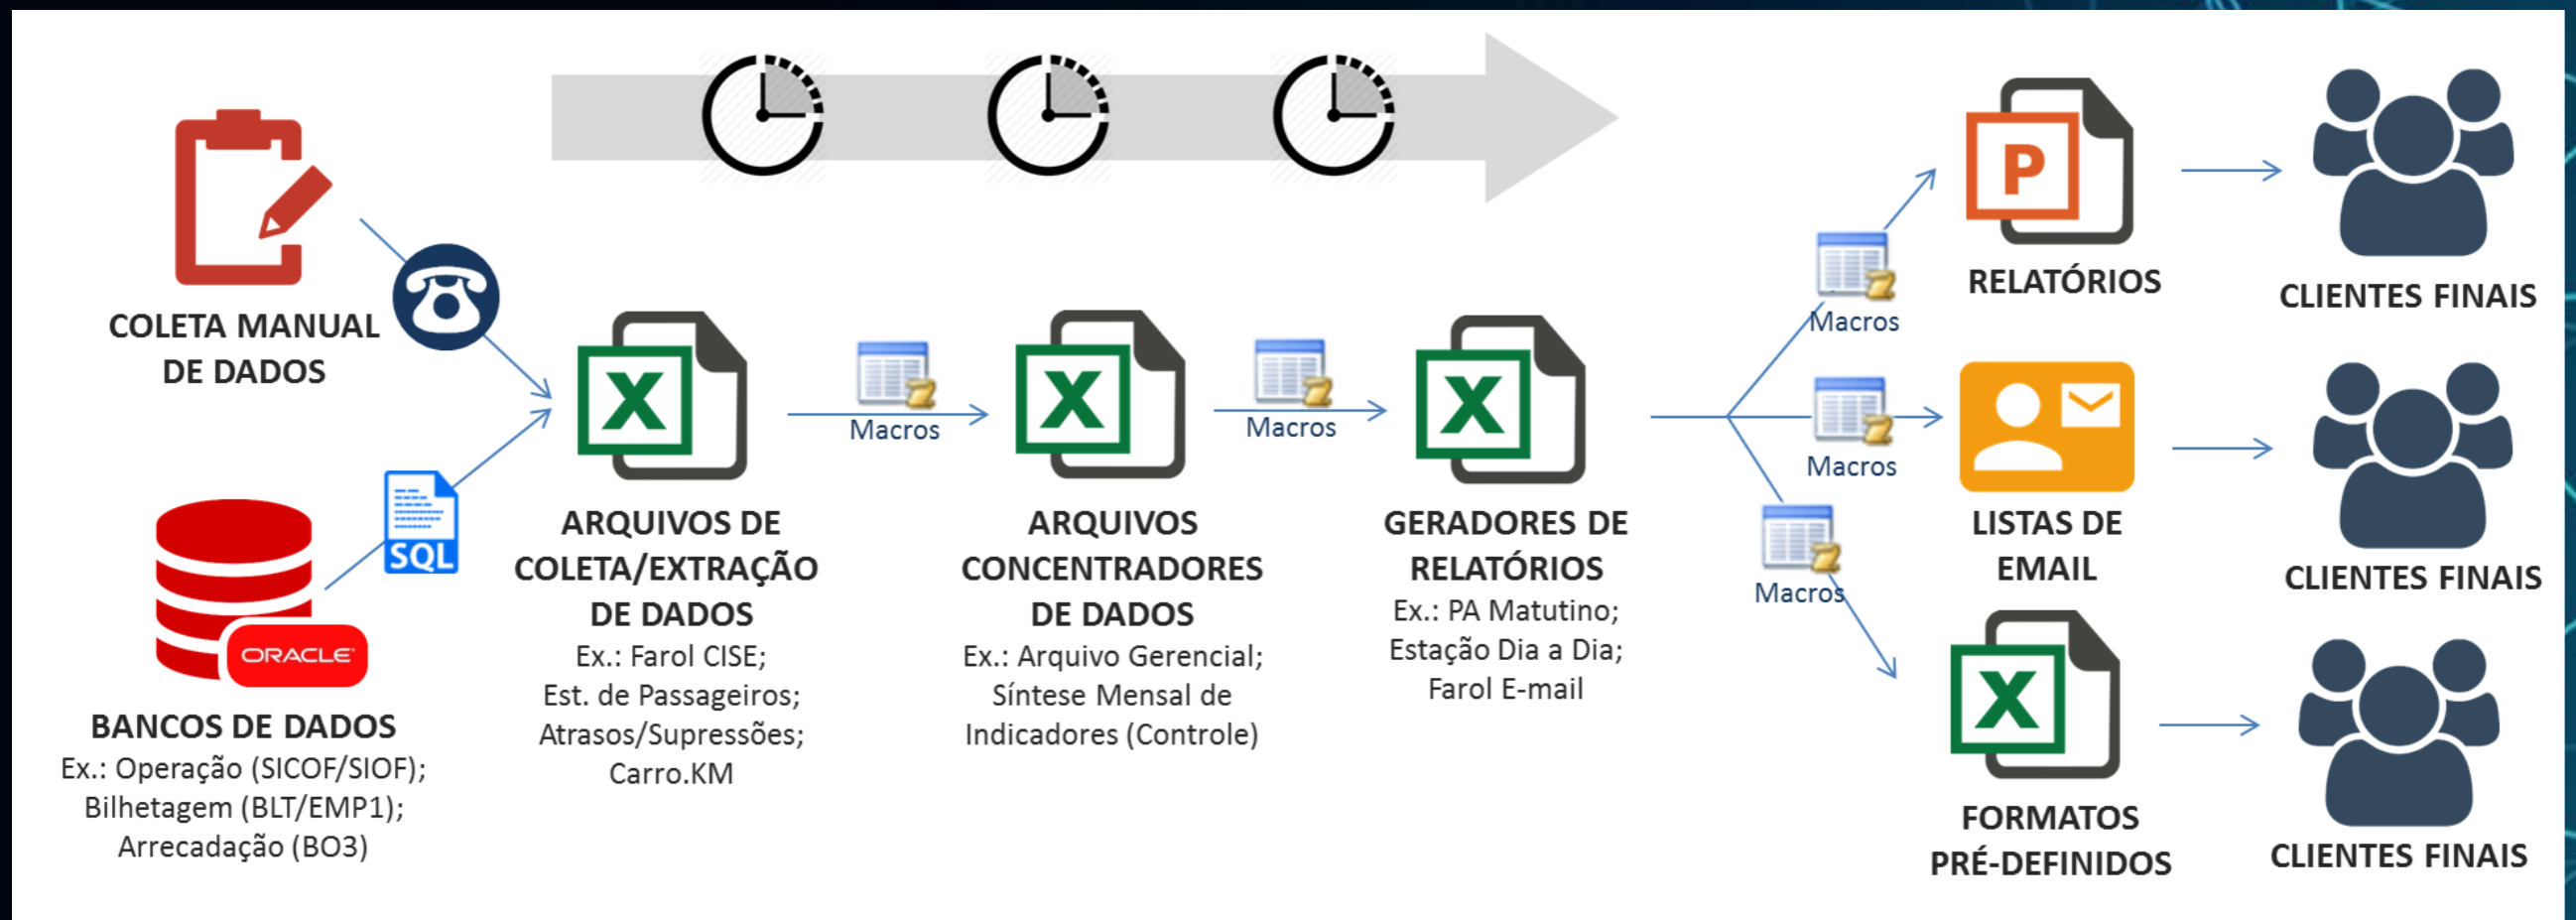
COLETA MANUAL DE DADOS

SQL

ORACLE

BANCOS DE DADOS
Ex.: Operação (SICOF/SIOF); Bilhetagem (BLT/EMP1); Arrecadação (BO3)

X

ARQUIVOS DE COLETA/EXTRAÇÃO DE DADOS
Ex.: Farol CISE; Est. de Passageiros; Atrasos/Supressões; Carro.KM

Macros

X

ARQUIVOS CONCENTRADORES DE DADOS
Ex.: Arquivo Gerencial; Síntese Mensal de Indicadores (Controle)

Macros

X

GERADORES DE RELATÓRIOS
Ex.: PA Matutino; Estação Dia a Dia; Farol E-mail

Macros

Macros

Macros

P

RELATÓRIOS

LISTAS DE EMAIL

X

FORMATOS PRÉ-DEFINIDOS

CLIENTES FINAIS

CLIENTES FINAIS

CLIENTES FINAIS